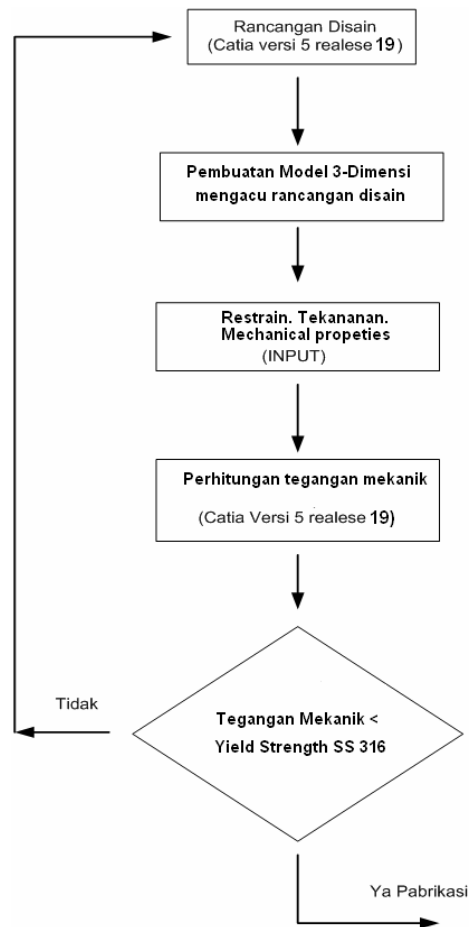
Rancangan Disain
(Catia versi 5 realese 19)

Pembuatan Model 3-Dimensi mengacu rancangan disain

Restrain. Tekananan. Mechanical propeties
(INPUT)

Perhitungan tegangan mekanik
(Catia Versi 5 realese 19)

Tidak

Tegangan Mekanik < Yield Strength SS 316

Ya Pabrikasi